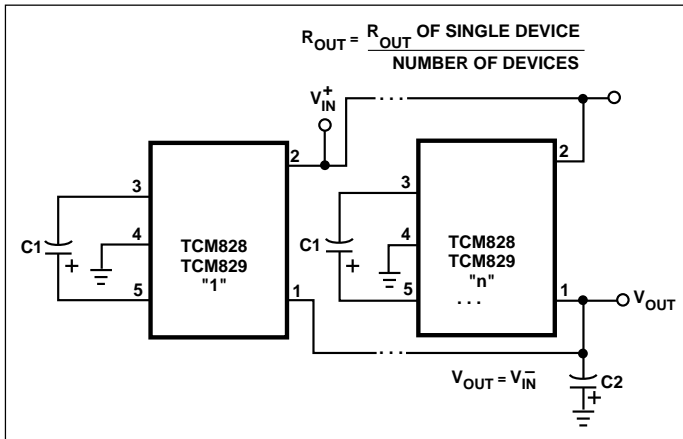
$R_{OUT} = \frac{R_{OUT} \text{ OF SINGLE DEVICE}}{\text{NUMBER OF DEVICES}}$

$V_{IN}^{+}$

3

4

C1

+

5

TCM828
TCM829
"1"

2

1

3

4

C1

+

5

TCM828
TCM829
"n"
...

2

1

$V_{OUT}$

$V_{OUT} = V_{IN}^{-}$

C2

+